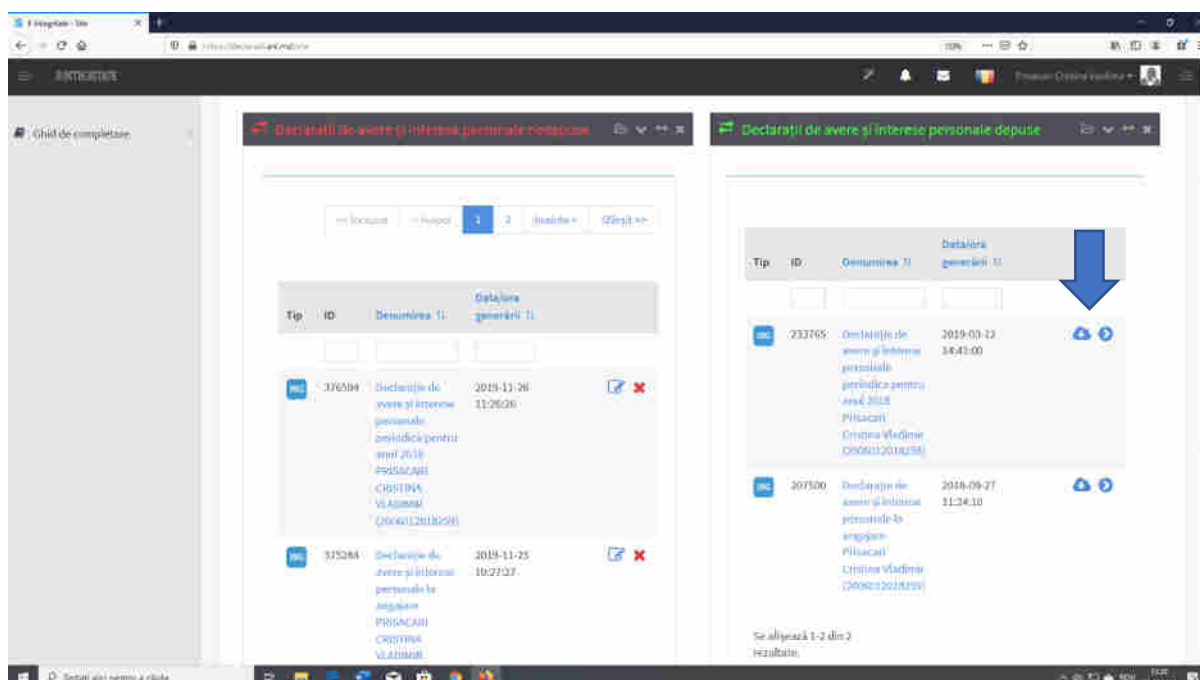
E-Integritate - Site

E-INTEGRITATE

Ghid de completare

Declarații de avere și interese personale nedepuse

<< Început | < Înapoi | 1 | 2 | Înainte > | Sfârșit >>

| Tip | ID | Denumirea | Data/ora generării |
|---|---|---|---|
| | | | |
| INC | 376504 | Declarație de avere și interese personale periodica pentru anul 2018 PRISACARI CRISTINA VLADIMIR (2008012018259) | 2019-11-26 11:26:26 |
| INC | 375284 | Declarație de avere și interese personale la angajare PRISACARI CRISTINA VLADIMIR | 2019-11-25 10:27:27 |

Declarații de avere și interese personale depuse

| Tip | ID | Denumirea | Data/ora generării |
|---|---|---|---|
| | | | |
| INC | 233765 | Declarație de avere și interese personale periodica pentru anul 2018 Prisacari Cristina Vladimir (2008012018259) | 2019-03-12 14:43:00 |
| INC | 207500 | Declarație de avere și interese personale la angajare Prisacari Cristina Vladimir (2008012018259) | 2018-09-27 11:24:10 |

Se afișează 1-2 din 2 rezultate.

Scrieți aici pentru a căuta